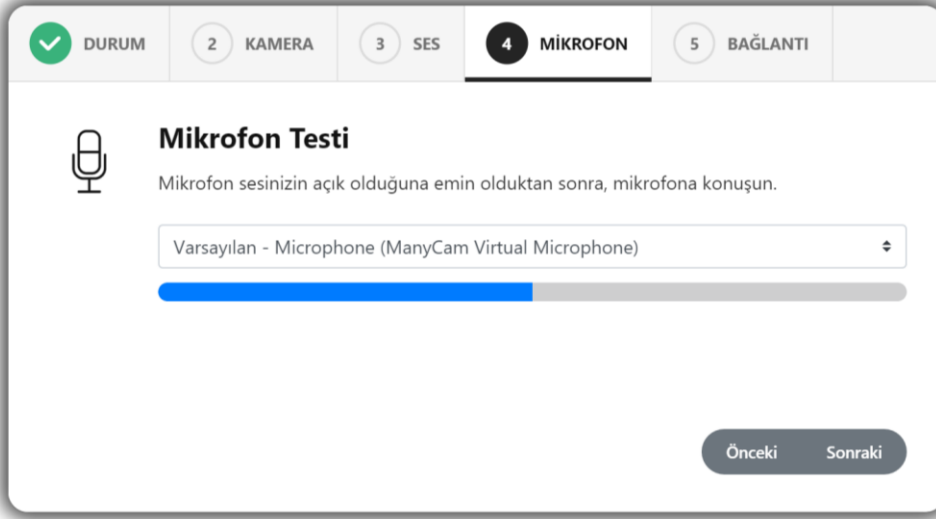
DURUM 2 KAMERA 3 SES 4 MİKROFON 5 BAĞLANTI

Mikrofon Testi

Mikrofon sesinizin açık olduğuna emin olduktan sonra, mikrofona konuşun.

Varsayılan - Microphone (ManyCam Virtual Microphone)

Önceki Sonraki